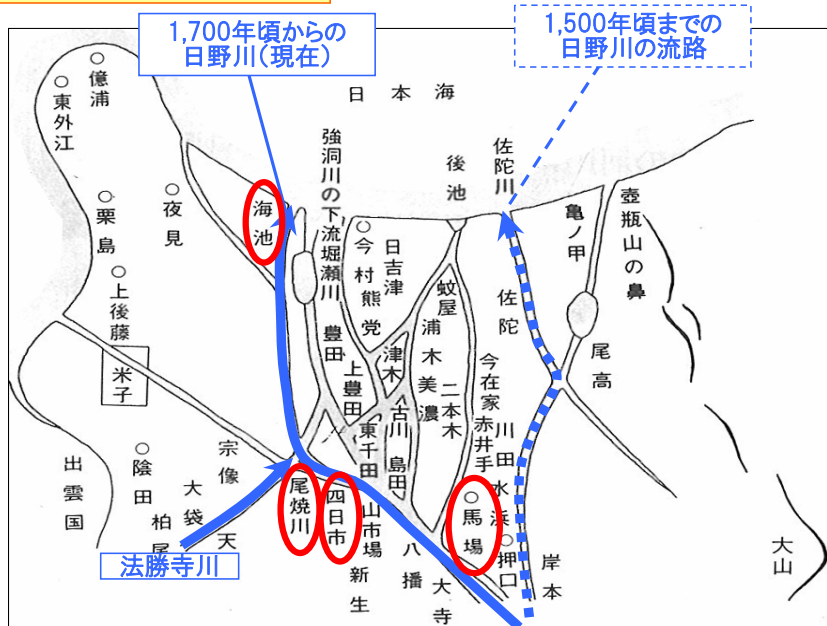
1,700年頃からの
日野川(現在)

1,500年頃までの
日野川の流路

日本海

億浦
東外江
栗島
夜見
上後藤
米子
海池
強洞川の下流堀瀬川
今村熊党
日吉津
後池
佐陀川
蚊屋
浦木
佐陀
亀ノ甲
壺瓶山の鼻
豊田
上豊田
津木
美濃
二本木
今在家
赤井手
尾高
陰田
宗像
東千田
古川
島田
川田
水浜
出雲国
大袋
柏尾
天
尾焼川
四日市
山市場
馬場
押口
岸本
法勝寺川
新生
八播
大寺
大山